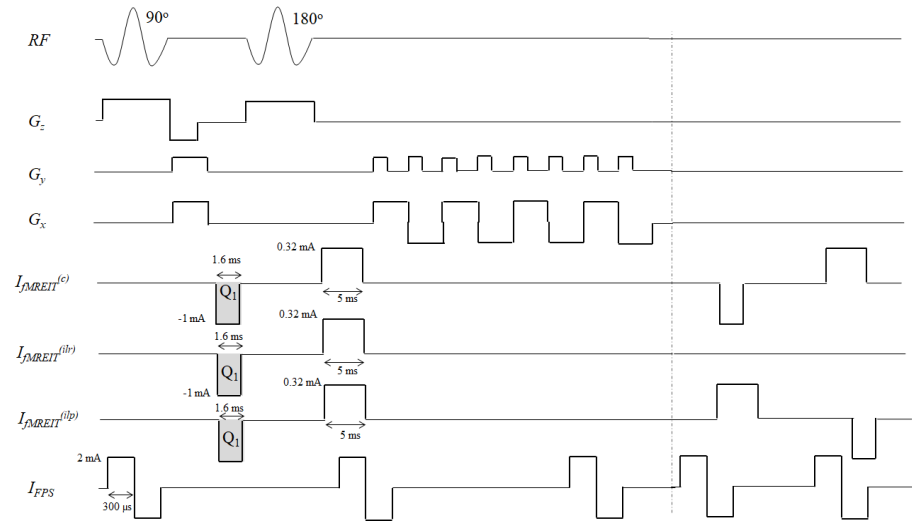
90°
180°
$RF$
$G_z$
$G_y$
$G_x$
1.6 ms
0.32 mA
$I_{fMREIT}^{(c)}$
$Q_1$
5 ms
-1 mA
1.6 ms
0.32 mA
$I_{fMREIT}^{(ilr)}$
$Q_1$
5 ms
-1 mA
1.6 ms
0.32 mA
$I_{fMREIT}^{(ilp)}$
$Q_1$
5 ms
2 mA
$I_{FPS}$
300 μs